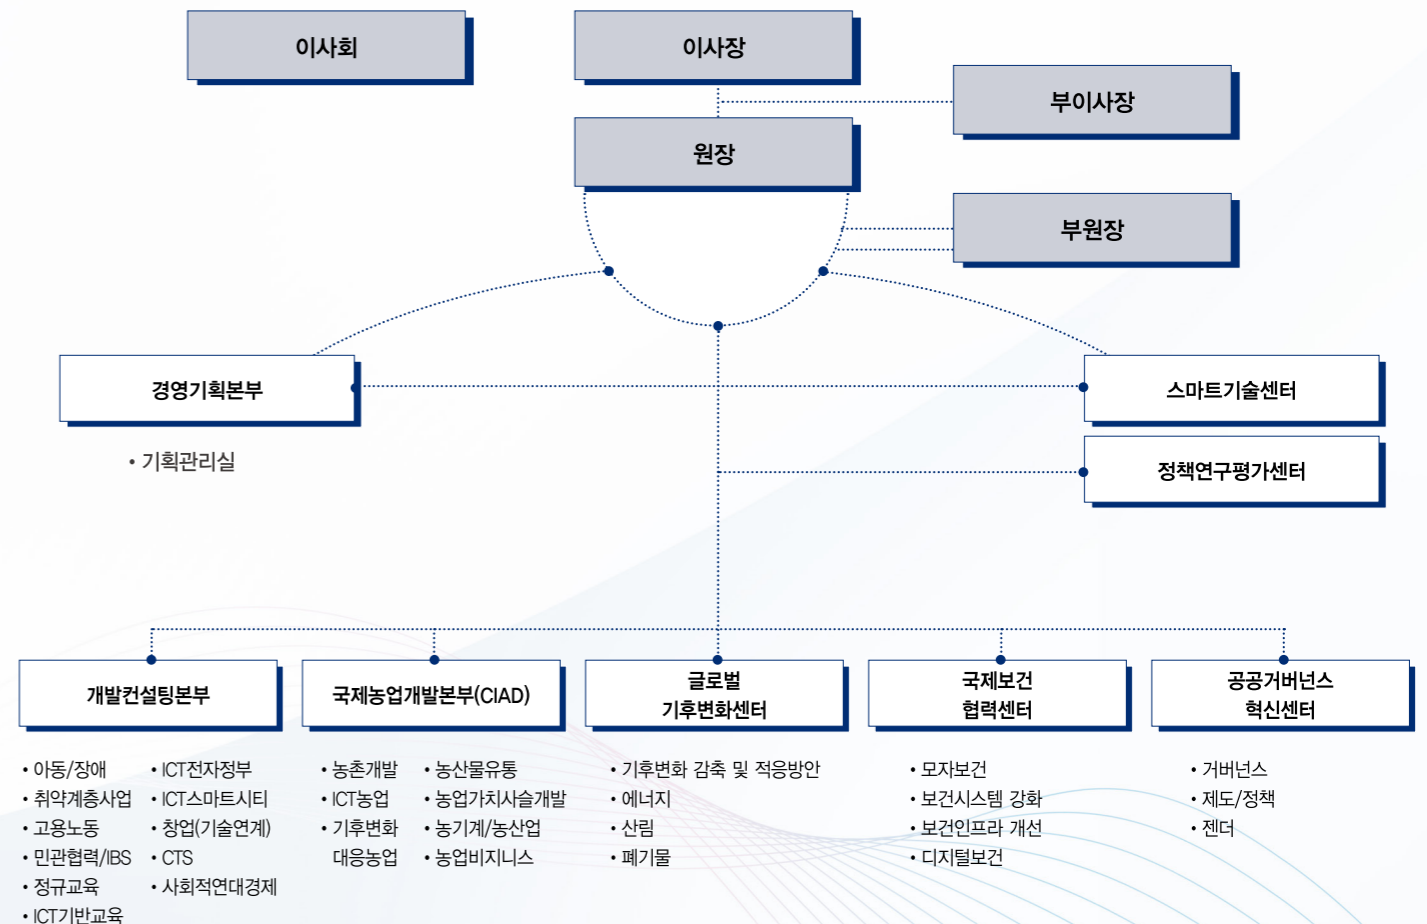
이사회

이사장

부이사장

원장

부원장

경영기획본부

• 기획관리실

스마트기술센터

정책연구평가센터

개발컨설팅본부

국제농업개발본부(CIAD)

글로벌 기후변화센터

국제보건 협력센터

공공거버넌스 혁신센터

• 아동/장애
• 취약계층사업
• 고용노동
• 민관협력/IBS
• 정규교육
• ICT기반교육

• ICT전자정부
• ICT스마트시티
• 창업(기술연계)
• CTS
• 사회적연대경제

• 농촌개발
• ICT농업
• 기후변화 대응농업

• 농산물유통
• 농업가치사슬개발
• 농기계/농산업
• 농업비지니스

• 기후변화 감축 및 적응방안
• 에너지
• 산림
• 폐기물

• 모자보건
• 보건시스템 강화
• 보건인프라 개선
• 디지털보건

• 거버넌스
• 제도/정책
• 젠더